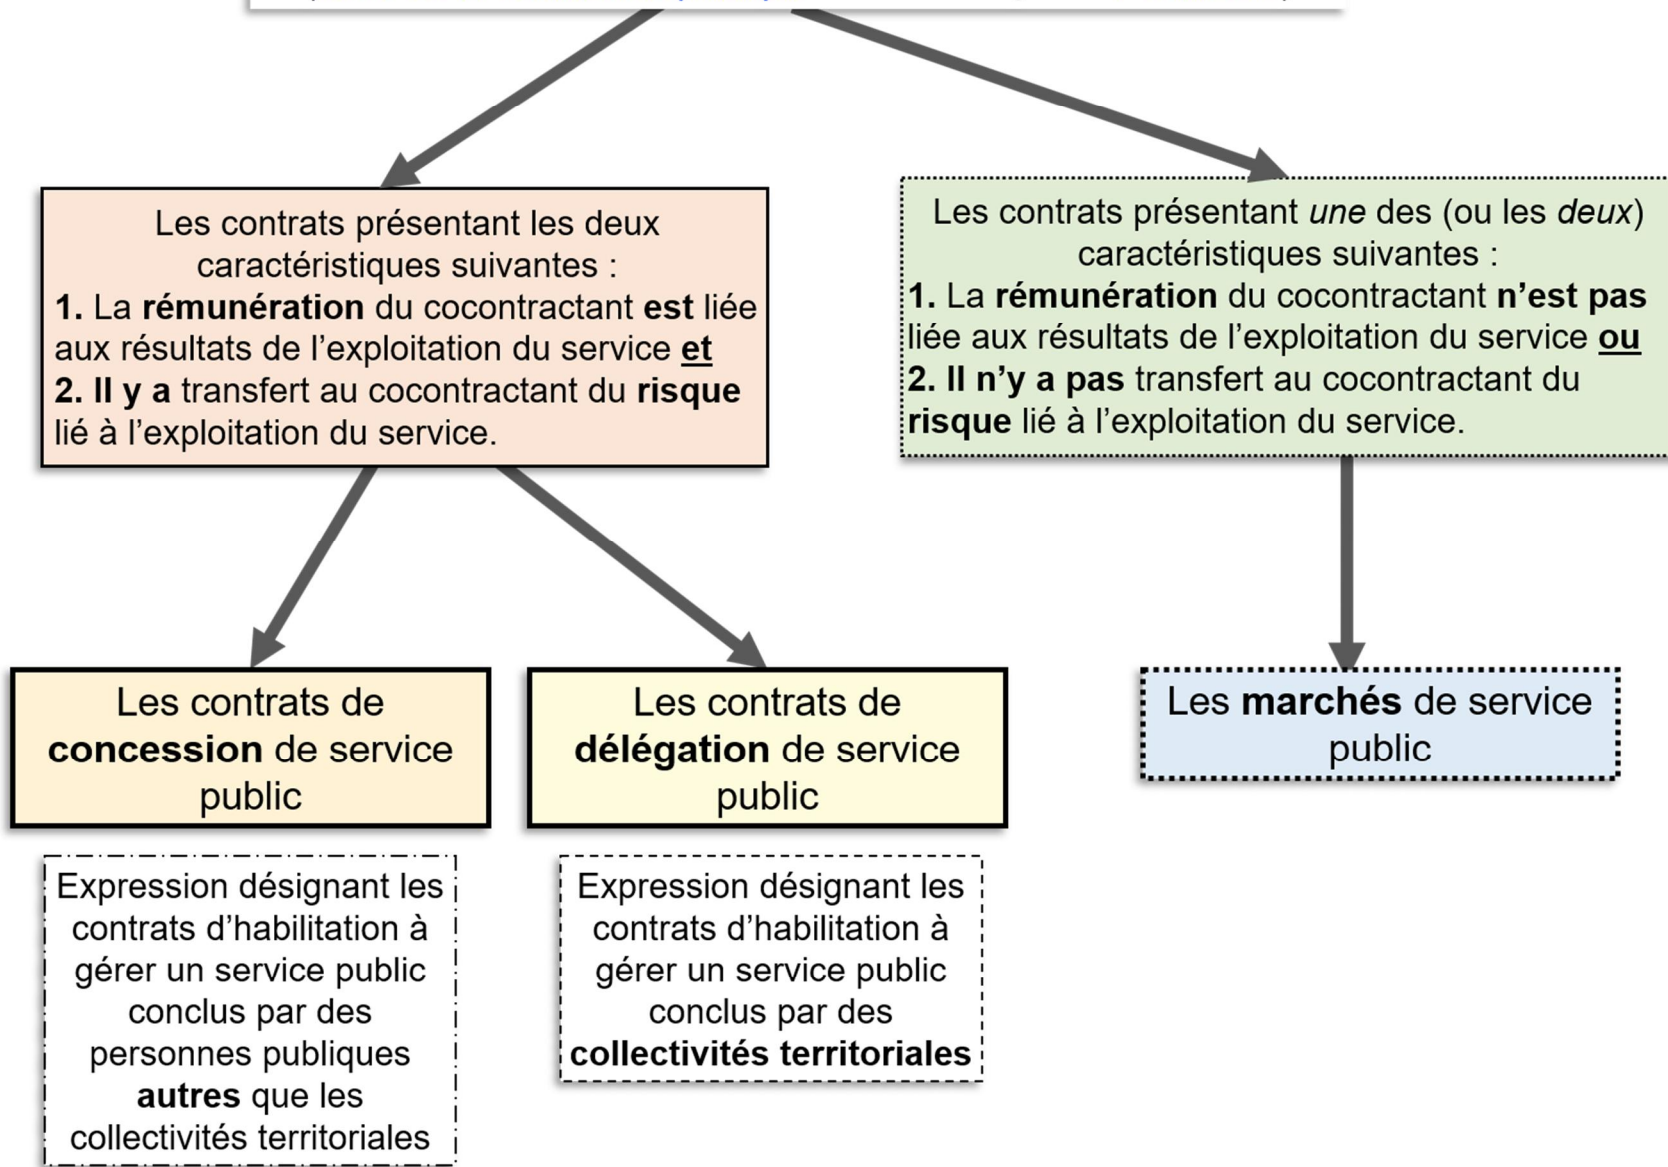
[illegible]

Les contrats présentant les deux caractéristiques suivantes :
**1.** La **rémunération** du cocontractant **est** liée aux résultats de l'exploitation du service **et**
**2. Il y a** transfert au cocontractant du **risque** lié à l'exploitation du service.

Les contrats présentant *une* des (ou les *deux*) caractéristiques suivantes :
**1.** La **rémunération** du cocontractant **n'est pas** liée aux résultats de l'exploitation du service **ou**
**2. Il n'y a pas** transfert au cocontractant du **risque** lié à l'exploitation du service.

Les contrats de **concession** de service public

Les contrats de **délégation** de service public

Les **marchés** de service public

Expression désignant les contrats d'habilitation à gérer un service public conclus par des personnes publiques **autres** que les collectivités territoriales

Expression désignant les contrats d'habilitation à gérer un service public conclus par des **collectivités territoriales**